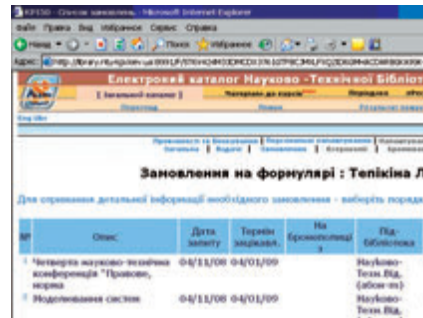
КРІ30 - Список замовлень - Microsoft Internet Explorer

Файл Правка Вид Избранное Сервис Справка

Назад Поиск Избранное

Адрес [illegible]

Електронний каталог Науково -Технічної Бібліот

[ Загальний каталог ] Матеріали до курсів Періодика

Переглад Пошук Розширений пошук

Eng Ukr

Применність та Використання | Персональні налаштування | Налаштування
Загальна | Видачі | Замовлення | Бронювання | Архівна

Замовлення на формулярі : Тепікіна Л

Для отримання детальної інформації необхідного замовлення - виберіть порядк

| №| Опис | Дата запиту | Термін зацікавл. | На бронеполиці з | Під-бібліотека |
|---|---|---|---|---|---|
| 1 | Четверта науково-технічна конференція "Правове, норма | 04/11/08 | 04/01/09 | | Науково-Техн.Від. (абон-нт) |
| 2 | Моделювання систем | 04/11/08 | 04/01/09 | | Науково-Техн.Від. |